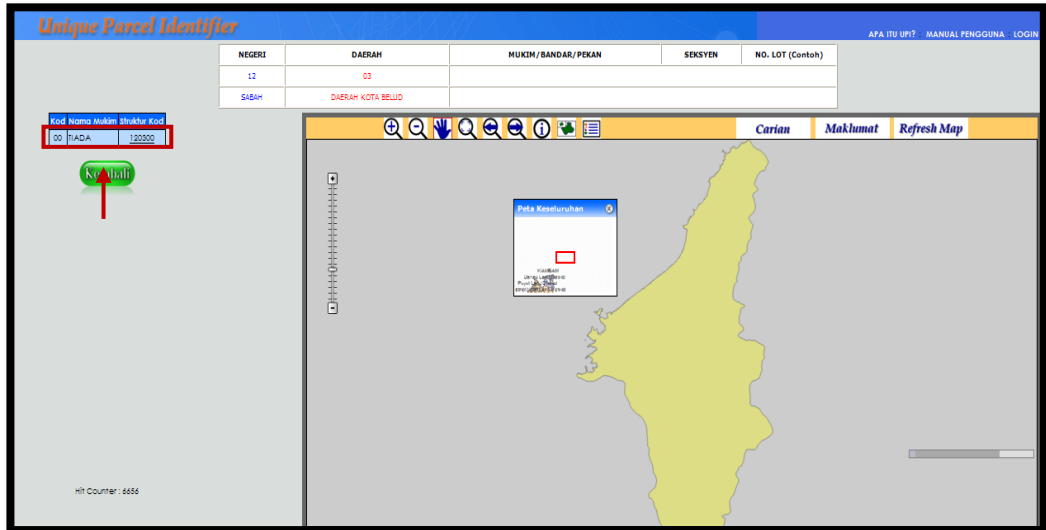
Unique Parcel Identifier

APA ITU UPI? MANUAL PENGGUNA LOGIN

| NEGERI | DAERAH | MUKIM/BANDAR/PEKAN | SEKSYEN | NO. LOT (Contoh) |
|---|---|---|---|---|
| 12 | 03 | | | |
| SABAH | DAERAH KOTA BELUD | | | |

| Kod | Nama Mukim | Struktur Kod |
|---|---|---|
| 00 | TIADA | 120300 |

Kembali

Carian Maklumat Refresh Map

Peta Keseluruhan

Hit Counter : 6656